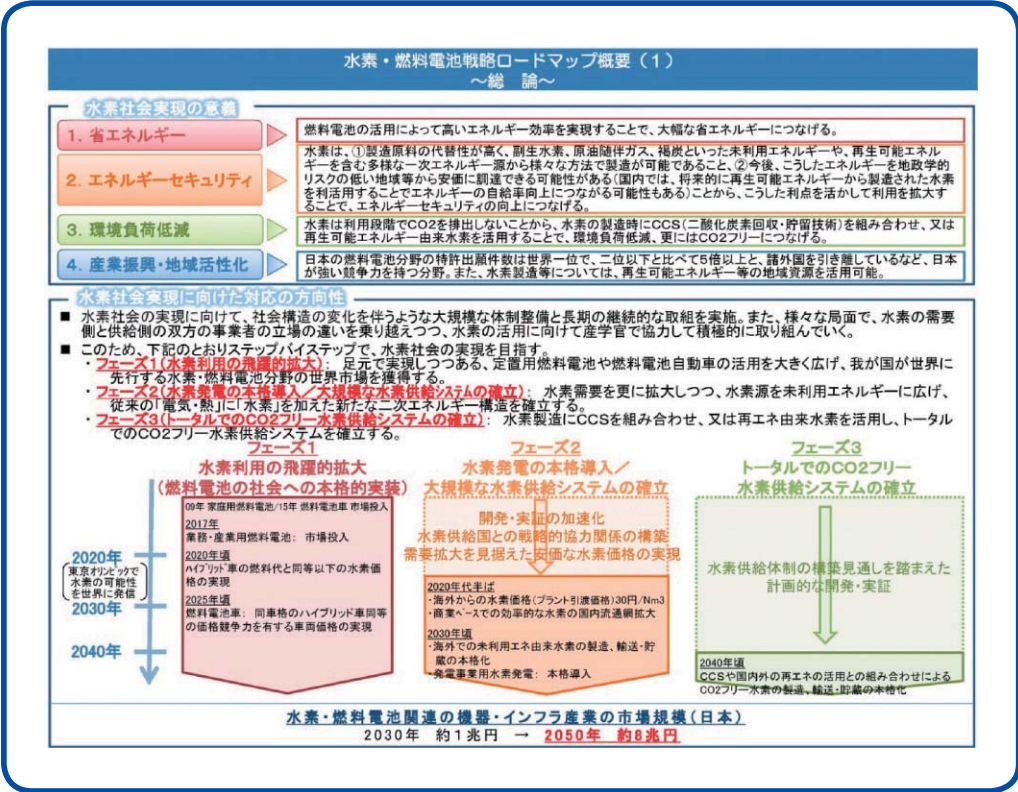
水素・燃料電池戦略ロードマップ概要（１）
～総　論～

水素社会実現の意義

1. 省エネルギー
燃料電池の活用によって高いエネルギー効率を実現することで、大幅な省エネルギーにつなげる。

2. エネルギーセキュリティ
水素は、①製造原料の代替性が高く、副生水素、原油随伴ガス、褐炭といった未利用エネルギーや、再生可能エネルギーを含む多様な一次エネルギー源から様々な方法で製造が可能であること、②今後、こうしたエネルギーを地政学的リスクの低い地域等から安価に調達できる可能性がある（国内では、将来的に再生可能エネルギーから製造された水素を利活用することでエネルギーの自給率向上につながる可能性もある）ことから、こうした利点を活かして利用を拡大することで、エネルギーセキュリティの向上につなげる。

3. 環境負荷低減
水素は利用段階でCO2を排出しないことから、水素の製造時にCCS（二酸化炭素回収・貯留技術）を組み合わせ、又は再生可能エネルギー由来水素を活用することで、環境負荷低減、更にはCO2フリーにつなげる。

4. 産業振興・地域活性化
日本の燃料電池分野の特許出願件数は世界一位で、二位以下と比べて5倍以上と、諸外国を引き離しているなど、日本が強い競争力を持つ分野。また、水素製造等については、再生可能エネルギー等の地域資源を活用可能。

水素社会実現に向けた対応の方向性
■ 水素社会の実現に向けて、社会構造の変化を伴うような大規模な体制整備と長期の継続的な取組を実施。また、様々な局面で、水素の需要側と供給側の双方の事業者の立場の違いを乗り越えつつ、水素の活用に向けて産学官で協力して積極的に取り組んでいく。
■ このため、下記のとおりステップバイステップで、水素社会の実現を目指す。
・フェーズ1（水素利用の飛躍的拡大）：足元で実現しつつある、定置用燃料電池や燃料電池自動車の活用を大きく広げ、我が国が世界に先行する水素・燃料電池分野の世界市場を獲得する。
・フェーズ2（水素発電の本格導入／大規模な水素供給システムの確立）：水素需要を更に拡大しつつ、水素源を未利用エネルギーに広げ、従来の「電気・熱」に「水素」を加えた新たな二次エネルギー構造を確立する。
・フェーズ3（トータルでのCO2フリー水素供給システムの確立）：水素製造にCCSを組み合わせ、又は再エネ由来水素を活用し、トータルでのCO2フリー水素供給システムを確立する。

フェーズ1
水素利用の飛躍的拡大
（燃料電池の社会への本格的実装）
09年 家庭用燃料電池／15年 燃料電池車 市場投入
2017年
業務・産業用燃料電池：市場投入
2020年頃
ハイブリッド車の燃料代と同等以下の水素価格の実現
2025年頃
燃料電池車：同車格のハイブリッド車同等の価格競争力を有する車両価格の実現

2020年
東京オリンピックで水素の可能性を世界に発信
2030年
2040年

フェーズ2
水素発電の本格導入／大規模な水素供給システムの確立
開発・実証の加速化
水素供給国との戦略的協力関係の構築
需要拡大を見据えた安価な水素価格の実現
2020年代半ば
・海外からの水素価格（プラント引渡価格）30円/Nm3
・商業ベースでの効率的な水素の国内流通網拡大
2030年頃
・海外での未利用エネ由来水素の製造、輸送・貯蔵の本格化
・発電事業用水素発電：本格導入

フェーズ3
トータルでのCO2フリー水素供給システムの確立
水素供給体制の構築見通しを踏まえた計画的な開発・実証
2040年頃
CCSや国内外の再エネの活用との組み合わせによるCO2フリー水素の製造、輸送・貯蔵の本格化

水素・燃料電池関連の機器・インフラ産業の市場規模（日本）
2030年　約1兆円　→　2050年　約8兆円